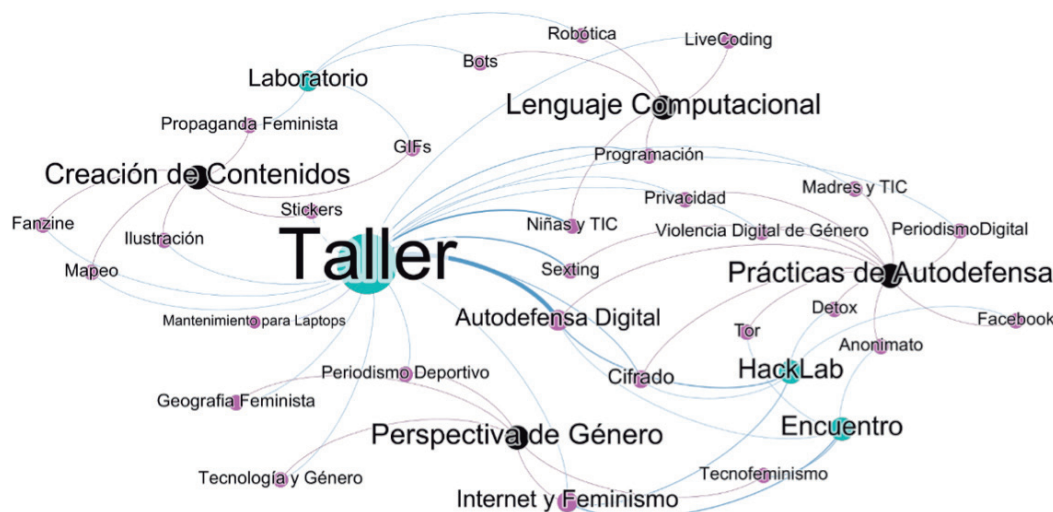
Robótica
LiveCoding
Bots
Laboratorio
Lenguaje Computacional
Propaganda Feminista
GIFs
Programación
Creación de Contenidos
Privacidad
Madres y TIC
Stickers
Fanzine
Niñas y TIC
Violencia Digital de Género
PeriodismoDigital
Ilustración
Taller
Mapeo
Sexting
Prácticas de Autodefensa
Detox
Mantenimiento para Laptops
Autodefensa Digital
Facebook
Tor
Anonimato
HackLab
Periodismo Deportivo
Cifrado
Geografia Feminista
Encuentro
Perspectiva de Género
Tecnofeminismo
Tecnología y Género
Internet y Feminismo